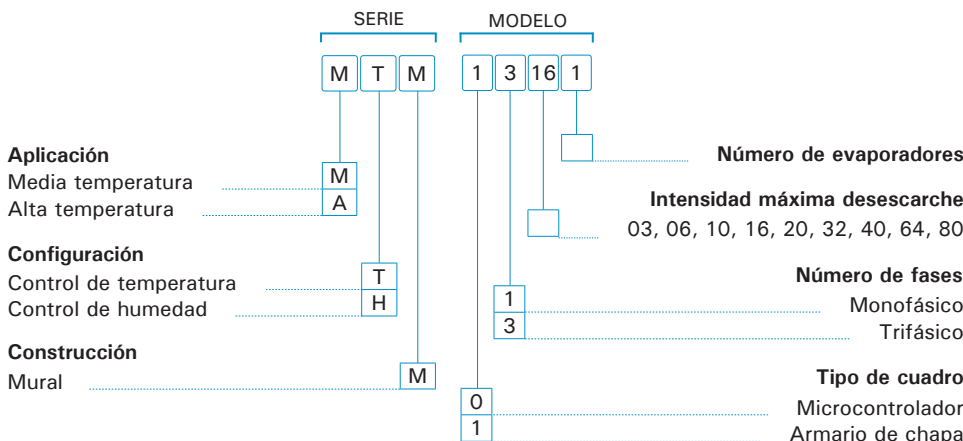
SERIE

MODELO

M T M

1 3 16 1

Aplicación
Media temperatura M
Alta temperatura A

Configuración
Control de temperatura T
Control de humedad H

Construcción
Mural M

Número de evaporadores

Intensidad máxima desescarche
03, 06, 10, 16, 20, 32, 40, 64, 80

Número de fases
1 Monofásico
3 Trifásico

Tipo de cuadro
0 Microcontrolador
1 Armario de chapa